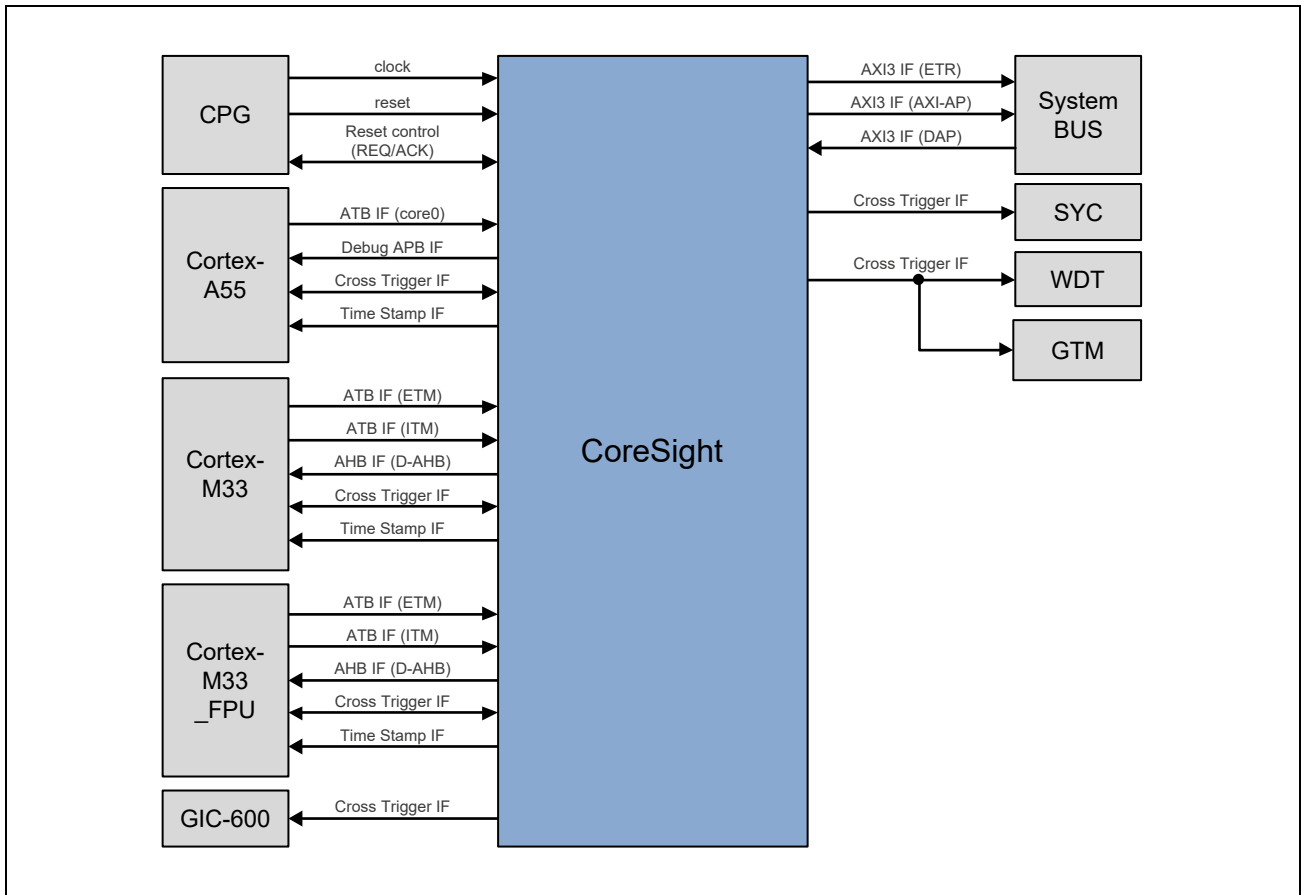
CPG
clock
reset
Reset control (REQ/ACK)

Cortex-A55
ATB IF (core0)
Debug APB IF
Cross Trigger IF
Time Stamp IF

Cortex-M33
ATB IF (ETM)
ATB IF (ITM)
AHB IF (D-AHB)
Cross Trigger IF
Time Stamp IF

Cortex-M33 _FPU
ATB IF (ETM)
ATB IF (ITM)
AHB IF (D-AHB)
Cross Trigger IF
Time Stamp IF

GIC-600
Cross Trigger IF

CoreSight

AXI3 IF (ETR)
AXI3 IF (AXI-AP)
AXI3 IF (DAP)
System BUS

Cross Trigger IF
SYC

Cross Trigger IF
WDT
GTM